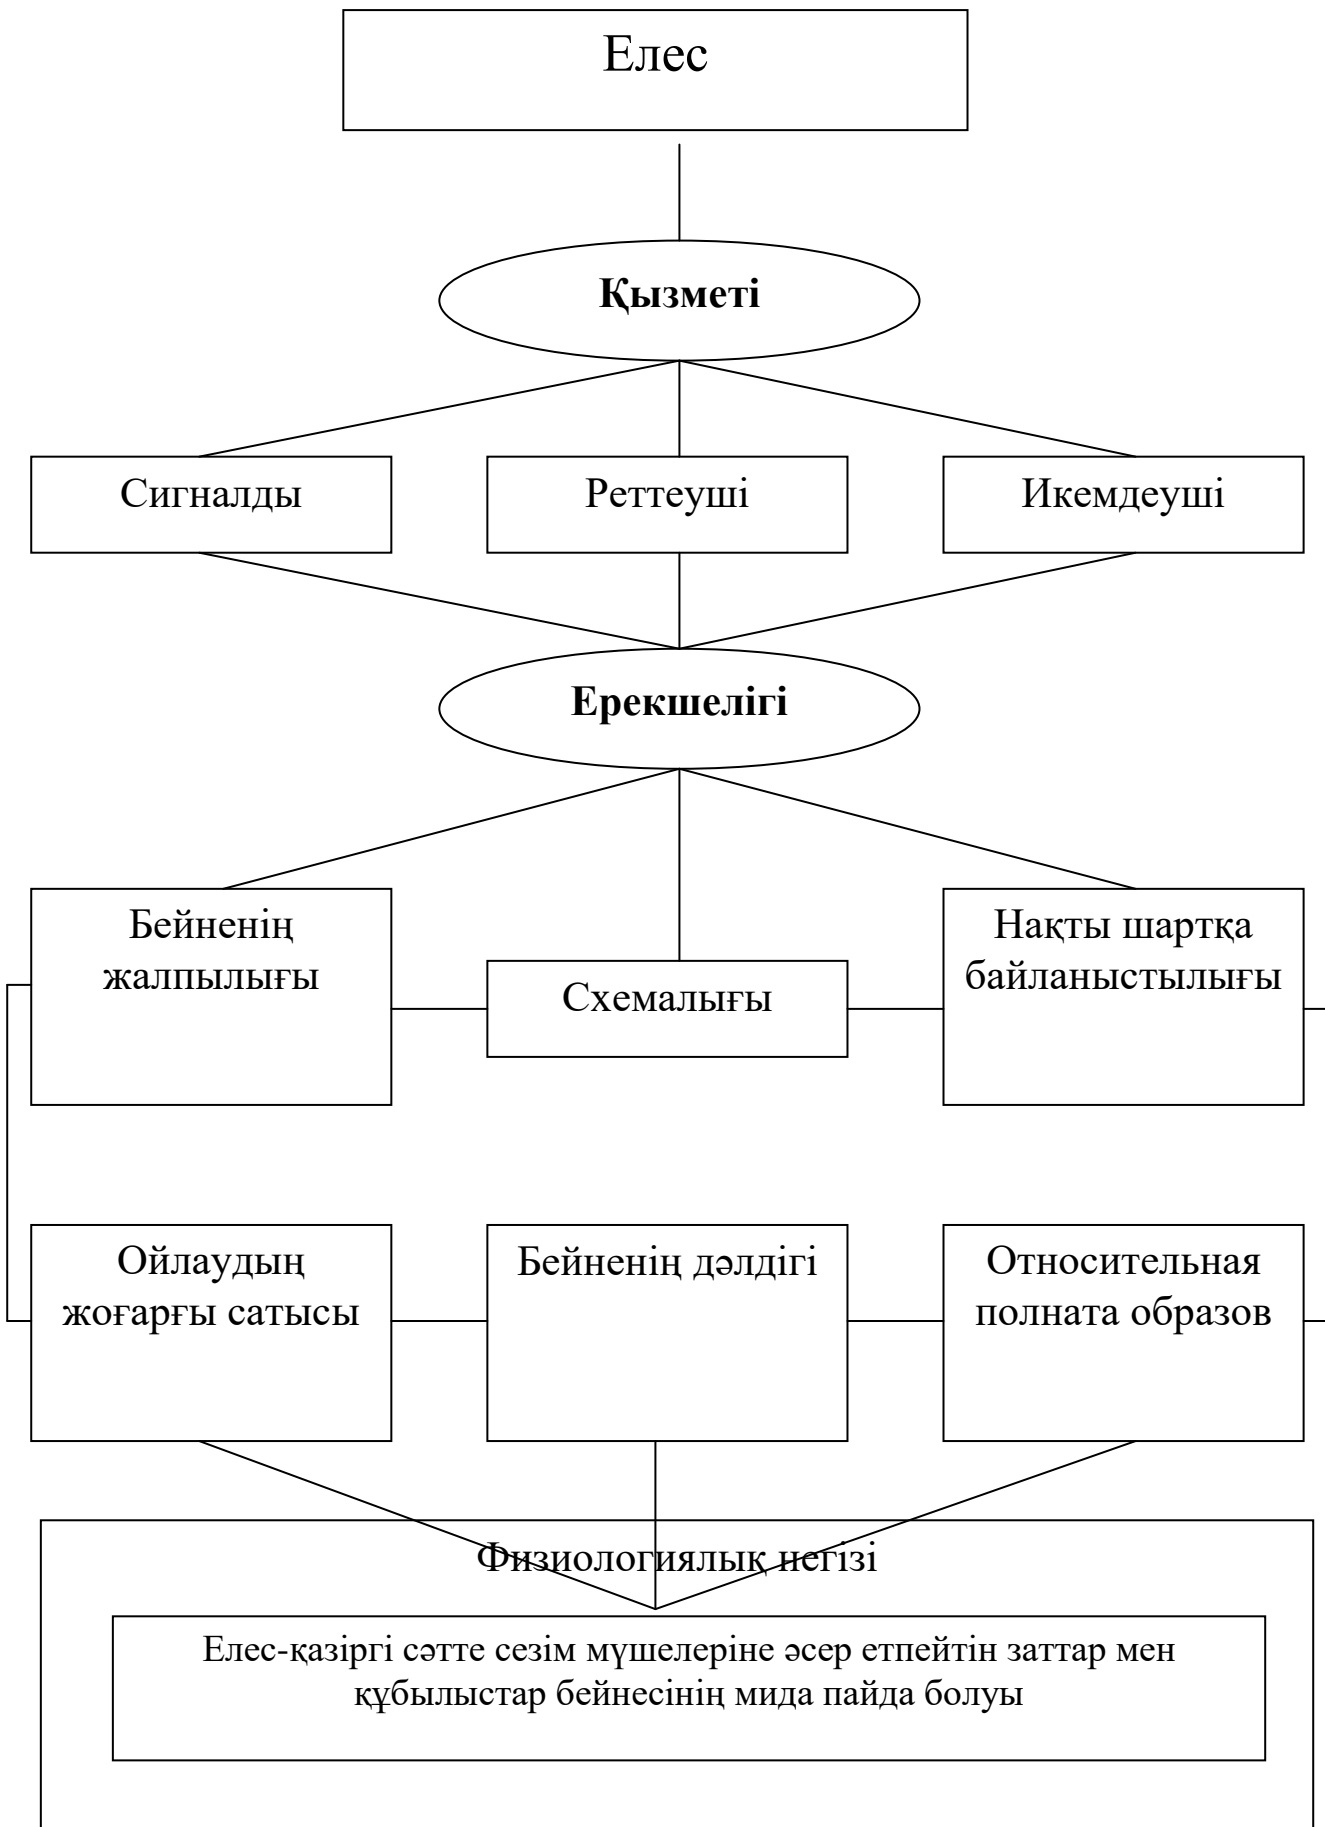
Елес

Қызметі

Сигналды

Реттеуші

Икемдеуші

Ерекшелігі

Бейненің жалпылығы

Схемалығы

Нақты шартқа байланыстылығы

Ойлаудың жоғарғы сатысы

Бейненің дәлдігі

Относительная полната образов

Физиологиялық негізі

Елес-қазіргі сәтте сезім мүшелеріне әсер етпейтін заттар мен құбылыстар бейнесінің мида пайда болуы